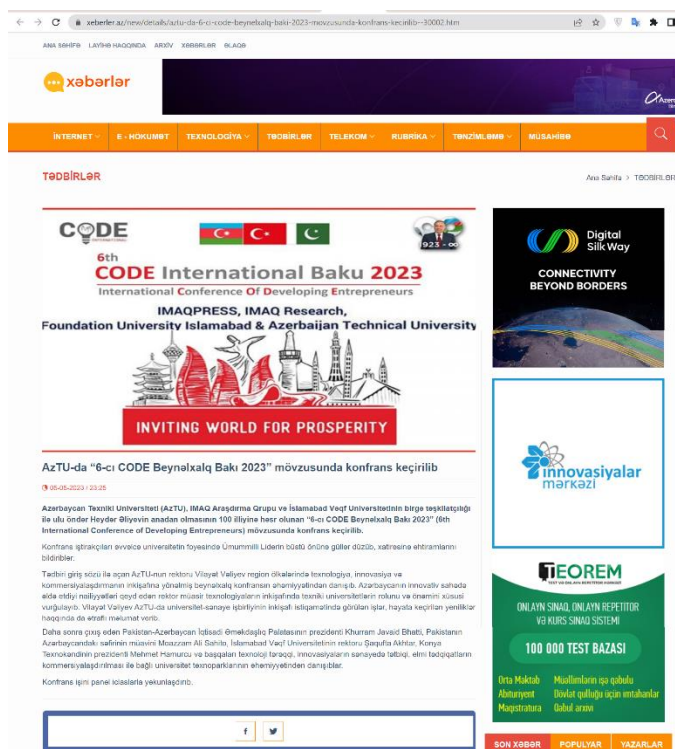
xeberler.az/new/details/aztu-da-6-ci-code-beynelxalq-baki-2023-movzusunda-konfrans-kecirilib--30002.htm

ANA SƏHİFƏ LAYİHƏ HAQQINDA ARXİV XƏBƏRLƏR ƏLAQƏ

xəbərlər

İNTERNET E-HÖKUMƏT TEXNOLOGİYA TƏDBİRLƏR TELEKOM RUBRİKA TƏNZİMLƏMƏ MÜSAHİBƏ

TƏDBİRLƏR

Ana Səhifə > TƏDBİRLƏR

CODE

923-

6th
CODE International Baku 2023
International Conference Of Developing Entrepreneurs

IMAQPRESS, IMAQ Research,
Foundation University Islamabad & Azerbaijan Technical University

INVITING WORLD FOR PROSPERITY

AzTU-da "6-cı CODE Beynəlxalq Bakı 2023" mövzusunda konfrans keçirilib

05-06-2023 / 23:25

Azərbaycan Texniki Universiteti (AzTU), IMAQ Araşdırma Qrupu və İslamabad Vəqf Universitetinin birgə təşkilatçılığı ilə ulu öndər Heydər Əliyevin anadan olmasının 100 illiyinə həsr olunan "6-cı CODE Beynəlxalq Bakı 2023" (6th International Conference of Developing Entrepreneurs) mövzusunda konfrans keçirilib.

Konfrans iştirakçıları əvvəlcə universitetin foyesində Ümummilli Liderin büstü önünə güllər düzüb, xatirəsinə ehtiramlarını bildiriblər.

Tədbiri giriş sözü ilə açan AzTU-nun rektoru Vilayət Vəliyev region ölkələrində texnologiya, innovasiya və kommersiyalaşdırmanın inkişafına yönəlmiş beynəlxalq konfransın əhəmiyyətindən danışıb. Azərbaycanın innovativ sahədə əldə etdiyi nailiyyətləri qeyd edən rektor müasir texnologiyaların inkişafında texniki universitetlərin rolunu və önəmini xüsusi vurğulayıb. Vilayət Vəliyev AzTU-da universitet-sənaye işbirliyinin inkişafı istiqamətində görülən işlər, həyata keçirilən yeniliklər haqqında da ətraflı məlumat verib.

Daha sonra çıxış edən Pakistan-Azərbaycan İqtisadi Əməkdaşlıq Palatasının prezidenti Khurram Javaid Bhatti, Pakistanın Azərbaycandakı səfirinin müavini Moazzam Ali Sahito, İslamabad Vəqf Universitetinin rektoru Şərqufta Akhtar, Konya Texnokəndinin prezidenti Mehmet Hamurcu və başqaları texnoloji tərəqqi, innovasiyaların sənayedə tətbiqi, elmi tədqiqatların kommersiyalaşdırılması ilə bağlı universitet texnoparklarının əhəmiyyətindən danışıblar.

Konfrans işini panel iclaslarla yekunlaşdırıb.

f

Digital Silk Way
CONNECTIVITY BEYOND BORDERS

innovasiyalar mərkəzi

TEOREM
ONLAYN SINAQ, ONLAYN REPETİTOR VƏ KURS SINAQ SİSTEMİ
100 000 TEST BAZASI
Orta Məktəb Müəllimlərin işə qəbulu
Abituriyent Dövlət qulluğu üçün imtahanlar
Magistratura Qəbul arxivi

SON XƏBƏR POPULYAR YAZARLAR